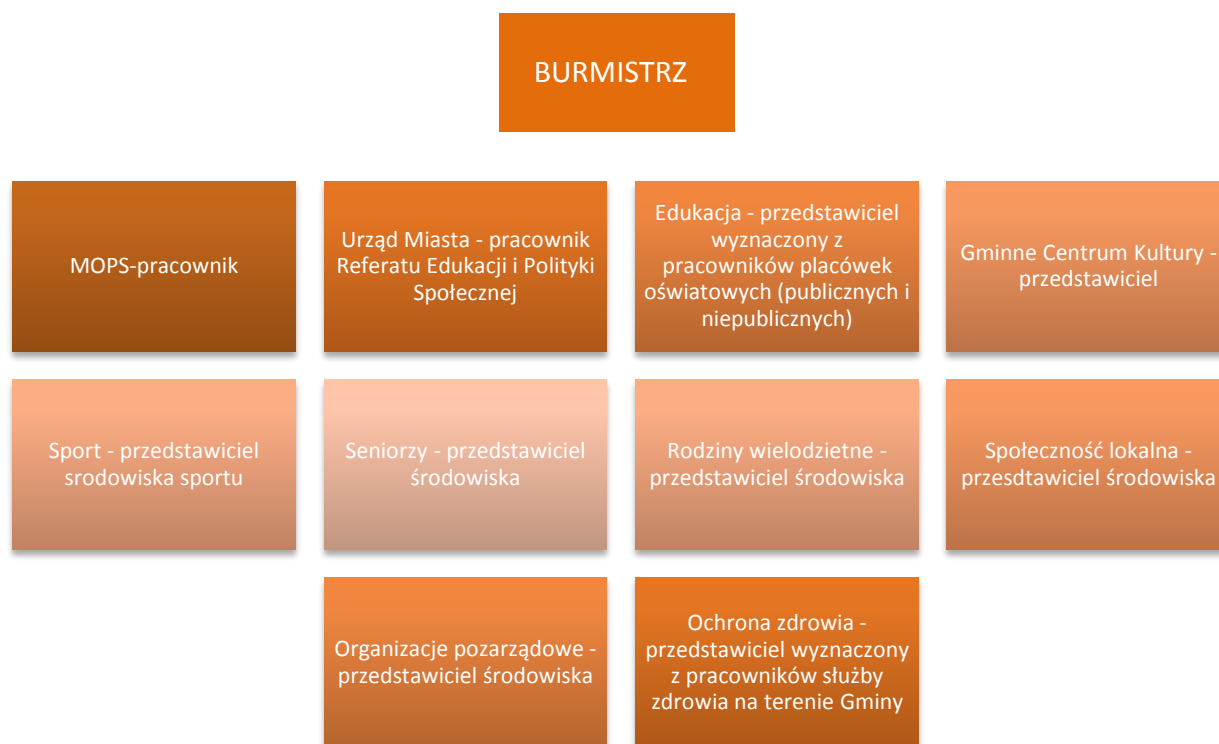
BURMISTRZ

MOPS-pracownik

Urząd Miasta - pracownik Referatu Edukacji i Polityki Społecznej

Edukacja - przedstawiciel wyznaczony z pracowników placówek oświatowych (publicznych i niepublicznych)

Gminne Centrum Kultury - przedstawiciel

Sport - przedstawiciel srodowiska sportu

Seniorzy - przedstawiciel środowiska

Rodziny wielodzietne - przedstawiciel środowiska

Społeczność lokalna - presdtawiciel środowiska

Organizacje pozarządowe - przedstawiciel środowiska

Ochrona zdrowia - przedstawiciel wyznaczony z pracowników służby zdrowia na terenie Gminy